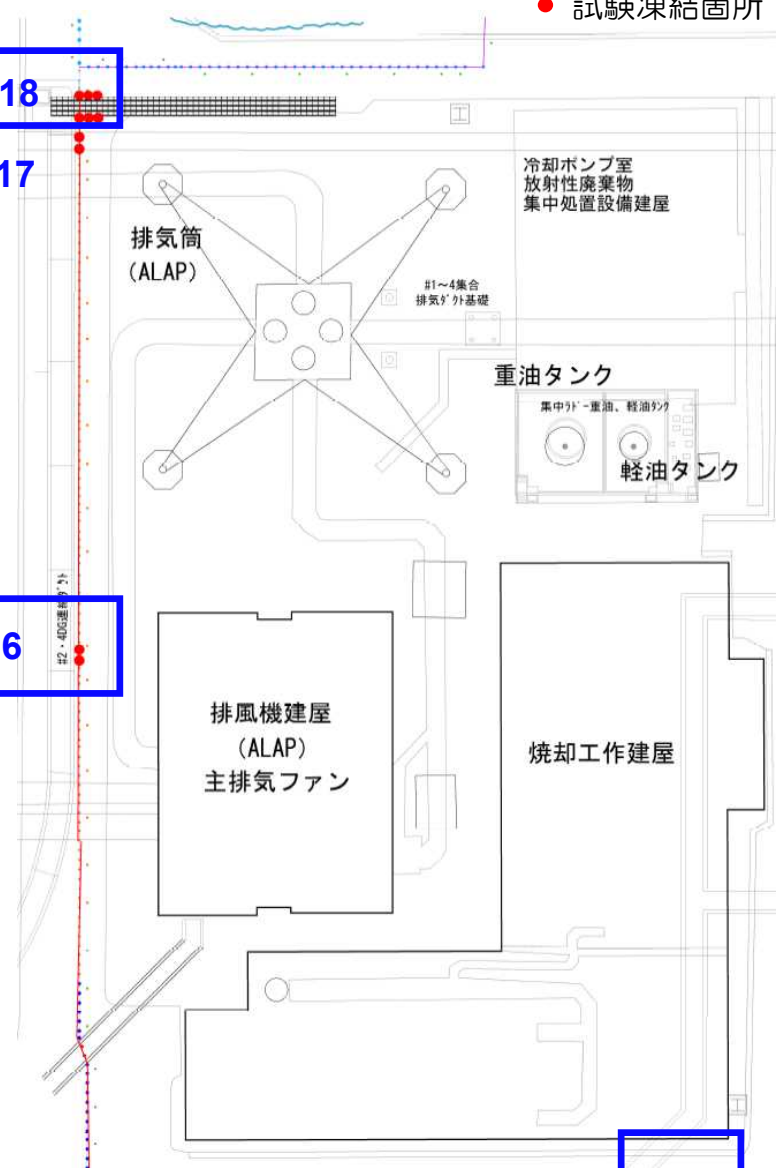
試験凍結箇所

18

17

冷却ポンプ室
放射性廃棄物
集中処置設備建屋

排気筒
(ALAP)

#1~4集合
排気ダクト基礎

重油タンク

集中ラド-重油、軽油タンク

軽油タンク

#2・4DG連絡ダクト

6

排風機建屋
(ALAP)
主排気ファン

焼却工作建屋